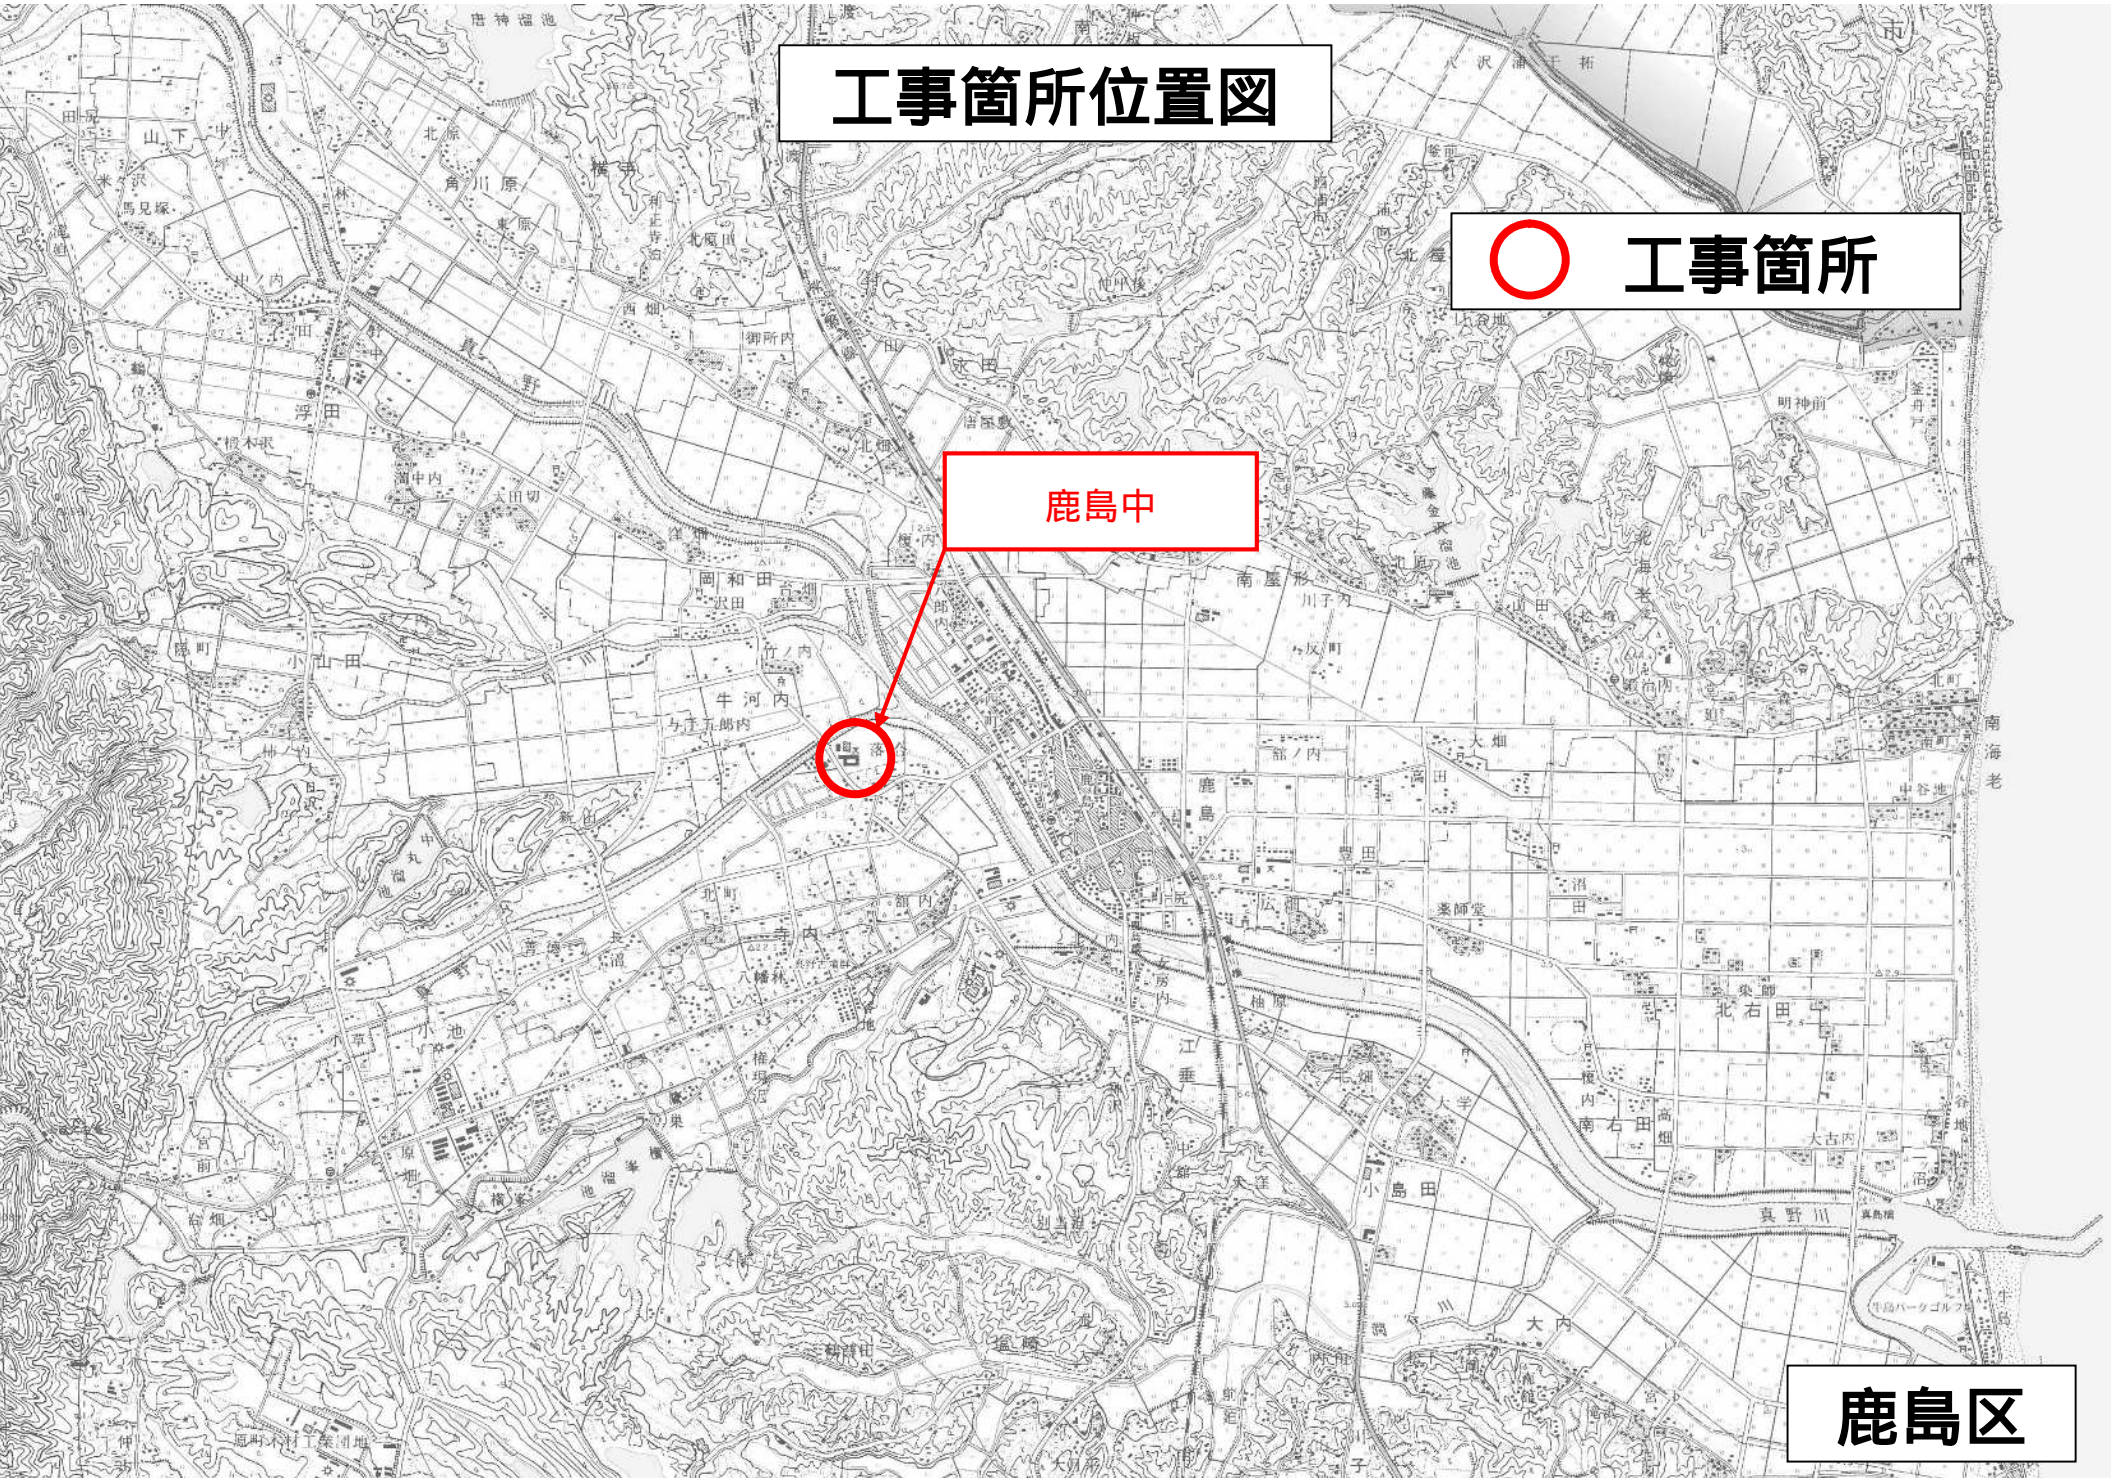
工事箇所位置図

工事箇所

鹿島中

鹿島区

唐神溜池
山下
米沢
馬見塚
角川原
北原
東原
横手
北岡田
西畑
御所内
真野川
浮田
大田切
岡和田
牛河内
小山田
新田
北町
寺内
八幡林
小池
南屋形
川子
反町
大畑
鹿島
高田
薬師堂
北右田
南右田
大古内
小島田
大内
真野川
明神前
南海老
中谷地
塩崎
大学
江垂